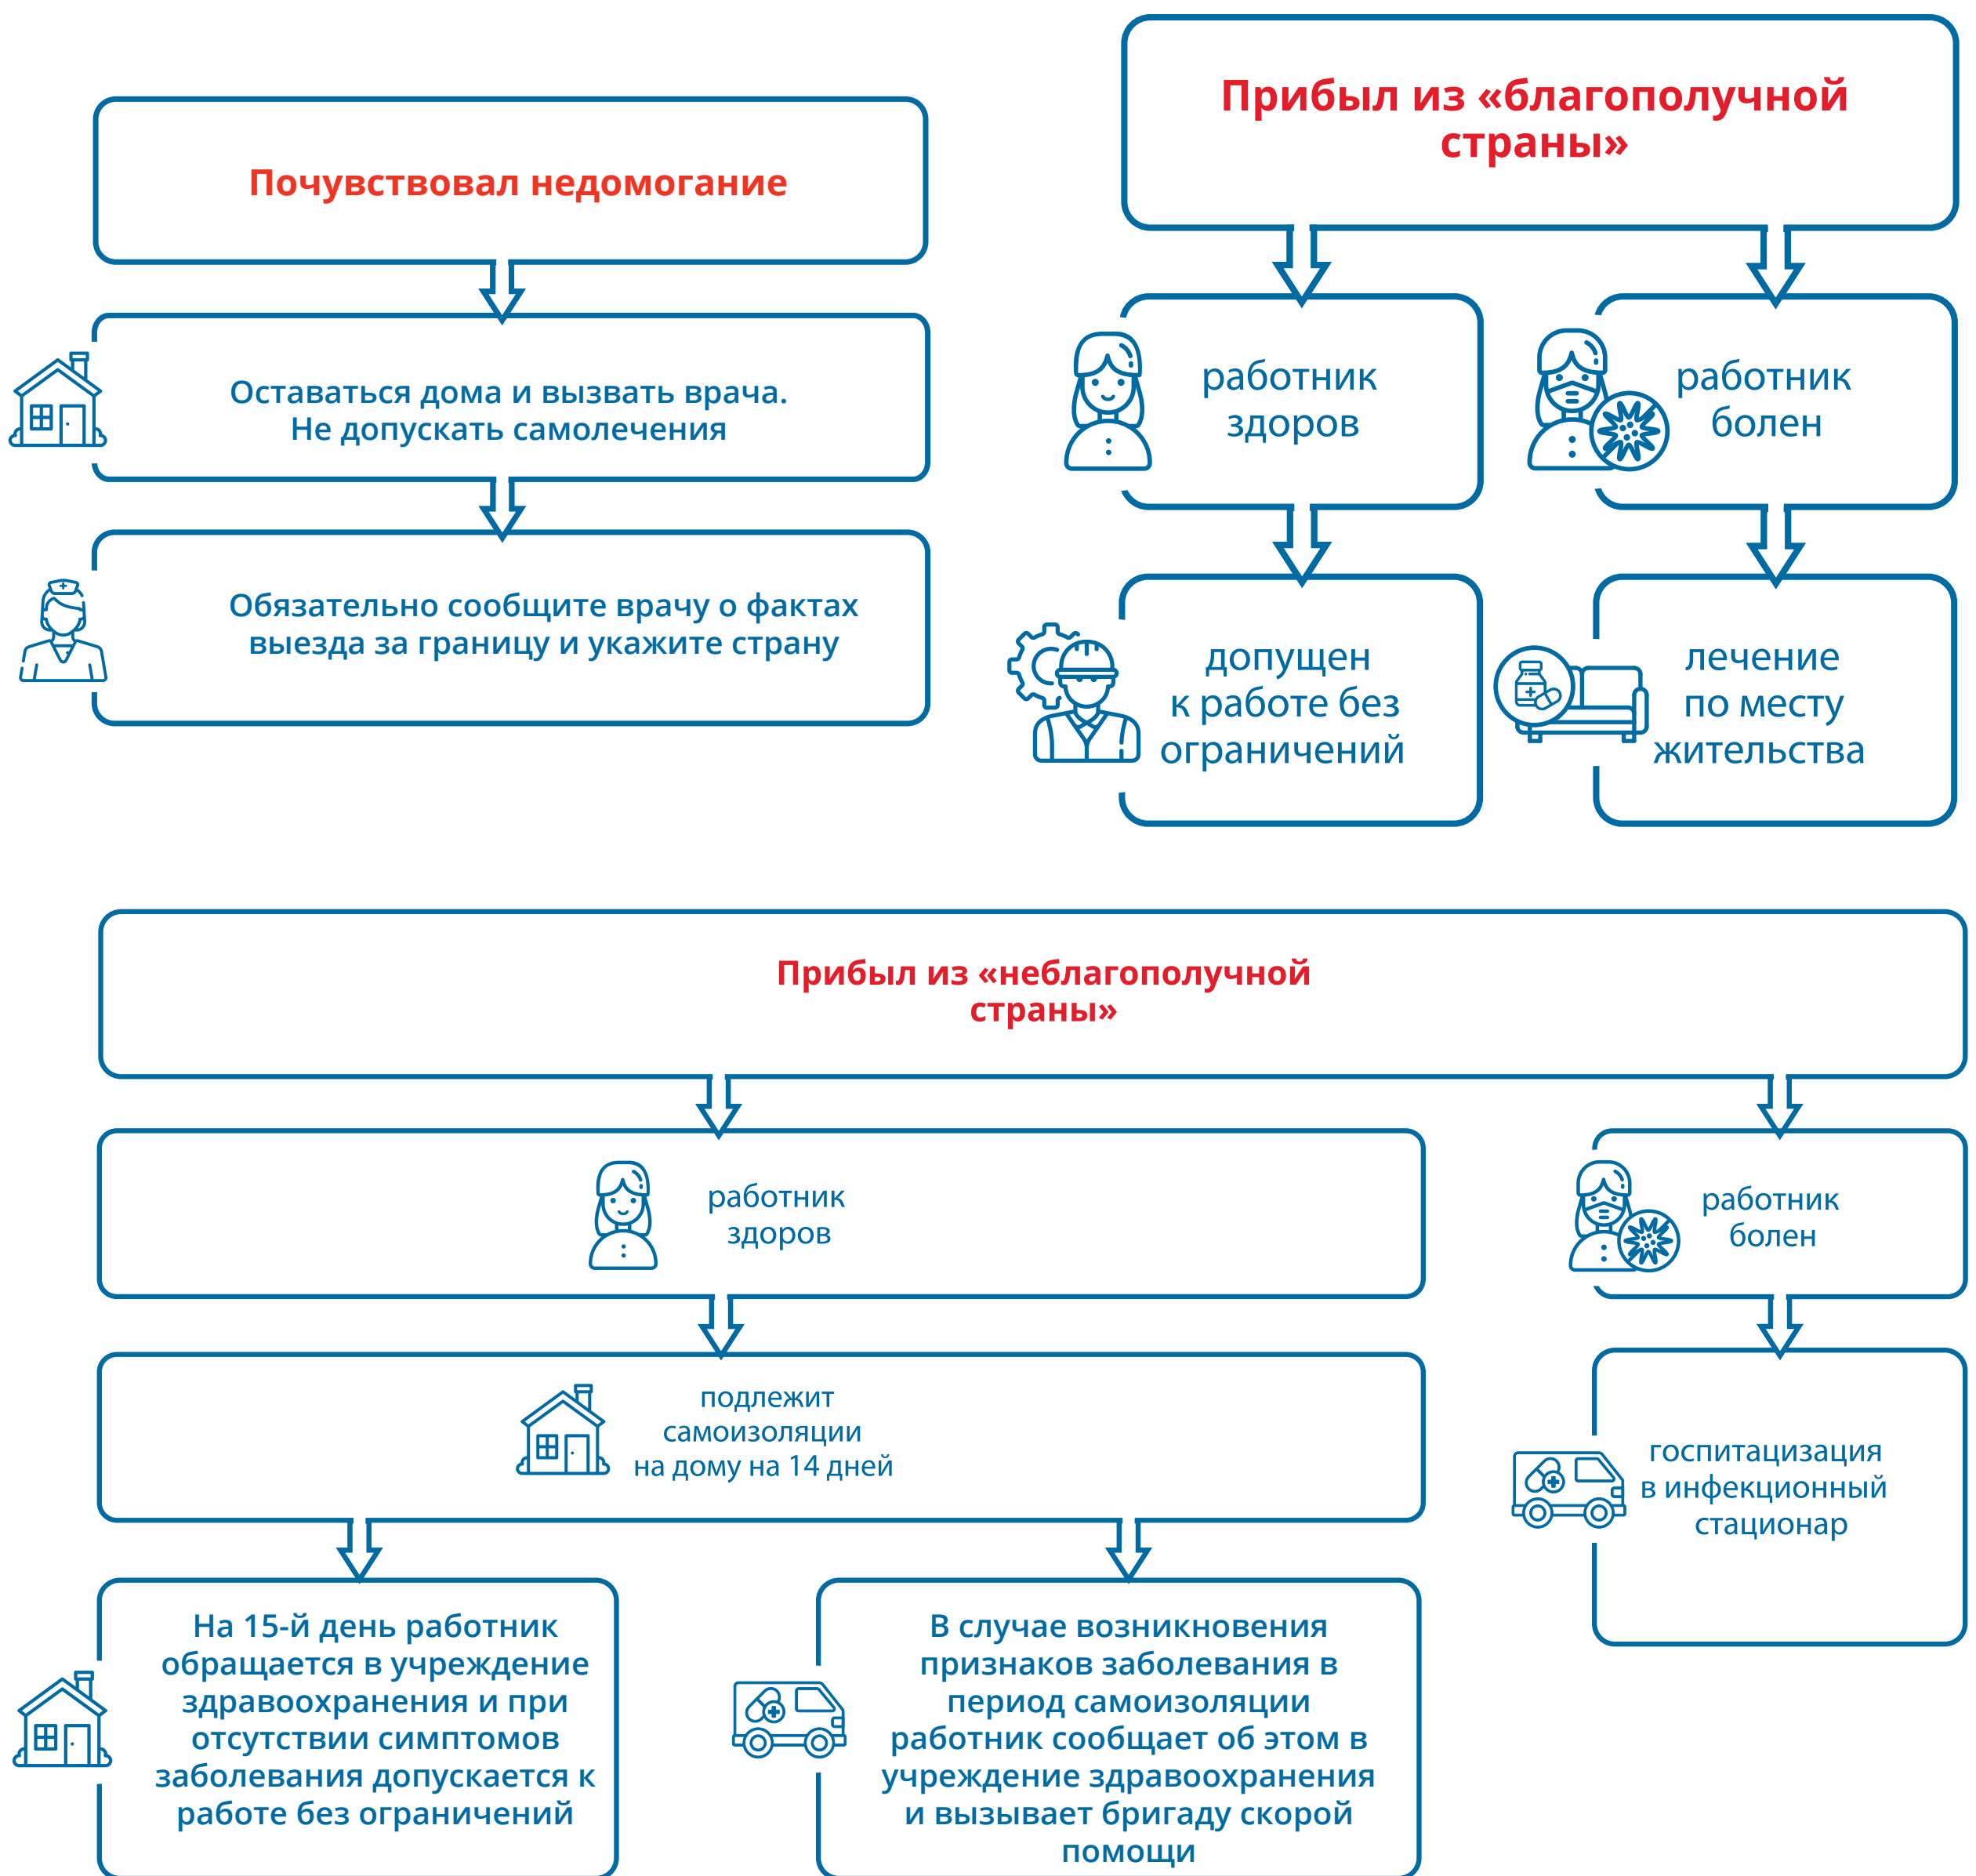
Почувствовал недомогание

Оставаться дома и вызвать врача.
Не допускать самолечения

Обязательно сообщите врачу о фактах выезда за границу и укажите страну

Прибыл из «благополучной страны»

работник здоров

работник болен

допущен к работе без ограничений

лечение по месту жительства

Прибыл из «неблагополучной страны»

работник здоров

работник болен

подлежит самоизоляции на дому на 14 дней

госпитализация в инфекционный стационар

На 15-й день работник обращается в учреждение здравоохранения и при отсутствии симптомов заболевания допускается к работе без ограничений

В случае возникновения признаков заболевания в период самоизоляции работник сообщает об этом в учреждение здравоохранения и вызывает бригаду скорой помощи